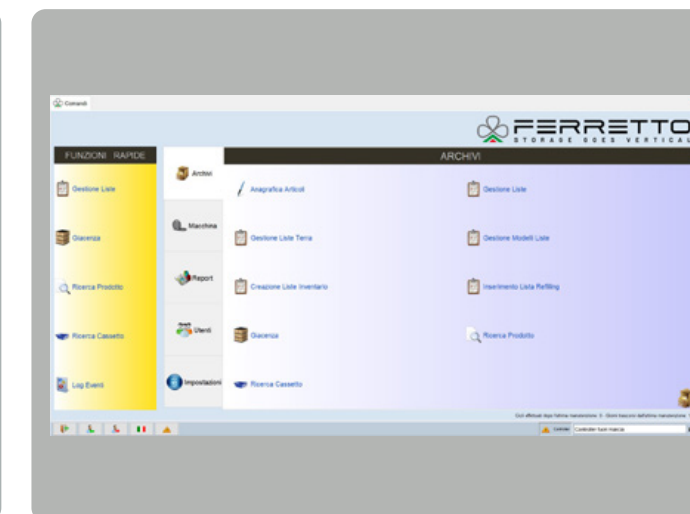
Comandi

FERRETTO
STORAGE GOES VERTICAL

FUNZIONI RAPIDE

Gestione Liste

Giacenza

Ricerca Prodotto

Ricerca Cassetto

Log Eventi

Archivi

Macchina

Report

Utenti

Impostazioni

ARCHIVI

Anagrafica Articoli

Gestione Liste

Gestione Liste Terra

Gestione Modelli Liste

Creazione Liste Inventario

Inserimento Lista Refilling

Giacenza

Ricerca Prodotto

Ricerca Cassetto

Cicli effettuati dopo l'ultima manutenzione: 0 - Giorni trascorsi dall'ultima manutenzione: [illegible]

Controller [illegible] fuori marcia